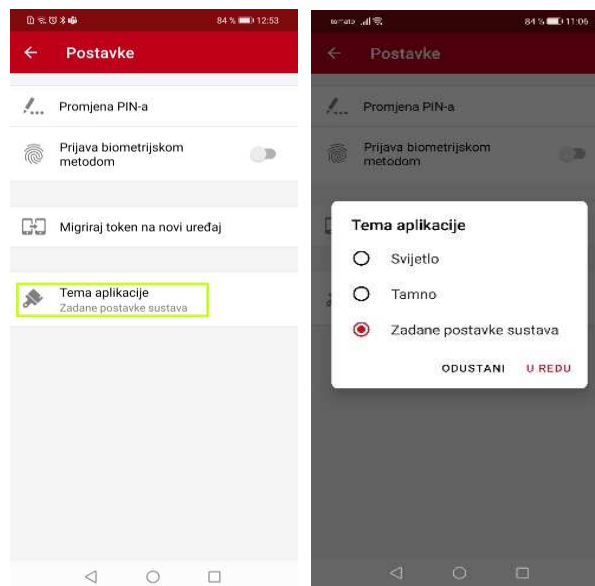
84 % 12:53

Postavke

Promjena PIN-a

Prijava biometrijskom metodom

Migriraj token na novi uređaj

Tema aplikacije
Zadane postavke sustava

84 % 11:06

Postavke

Promjena PIN-a

Prijava biometrijskom metodom

Tema aplikacije

Svijetlo

Tamno

Zadane postavke sustava

ODUSTANI U REDU